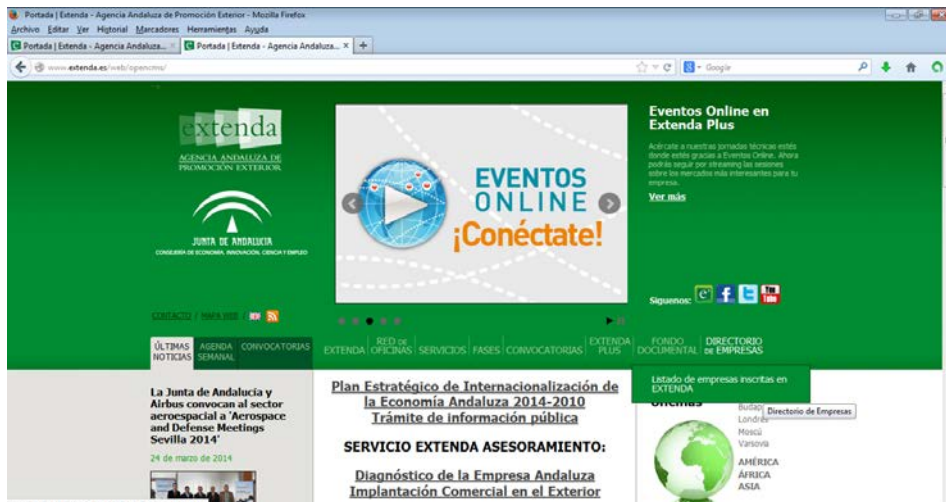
Portada | Extenda - Agencia Andaluza de Promoción Exterior - Mozilla Firefox

Archivo Editar Ver Historial Marcadores Herramientas Ayuda

Portada | Extenda - Agencia Andaluza... × Portada | Extenda - Agencia Andaluza... × +

www.extenda.es/web/opencms/

Google

extenda

AGENCIA ANDALUZA DE PROMOCIÓN EXTERIOR

JUNTA DE ANDALUCIA

CONSEJERÍA DE ECONOMÍA, INNOVACIÓN, CIENCIA Y EMPLEO

EVENTOS ONLINE ¡Conéctate!

Eventos Online en Extenda Plus

Acércate a nuestras jornadas técnicas estés donde estés gracias a Eventos Online. Ahora podrás seguir por streaming las sesiones sobre los mercados más interesantes para tu empresa.

Ver más

Síguenos:

CONTACTO / MAPA WEB

ÚLTIMAS NOTICIAS | AGENDA SEMANAL | CONVOCATORIAS

EXTENDA | RED DE OFICINAS | SERVICIOS | FASES | CONVOCATORIAS | EXTENDA PLUS | FONDO DOCUMENTAL | DIRECTORIO DE EMPRESAS

Listado de empresas inscritas en EXTENDA

Directorio de Empresas

La Junta de Andalucía y Airbus convocan al sector aeroespacial a 'Aerospace and Defense Meetings Sevilla 2014'

24 de marzo de 2014

Plan Estratégico de Internacionalización de la Economía Andaluza 2014-2010
Trámite de información pública

SERVICIO EXTENDA ASESORAMIENTO:

Diagnóstico de la Empresa Andaluza
Implantación Comercial en el Exterior

Oficinas

Budap
Londres
Moscú
Varsovia
AMÉRICA
ÁFRICA
ASIA